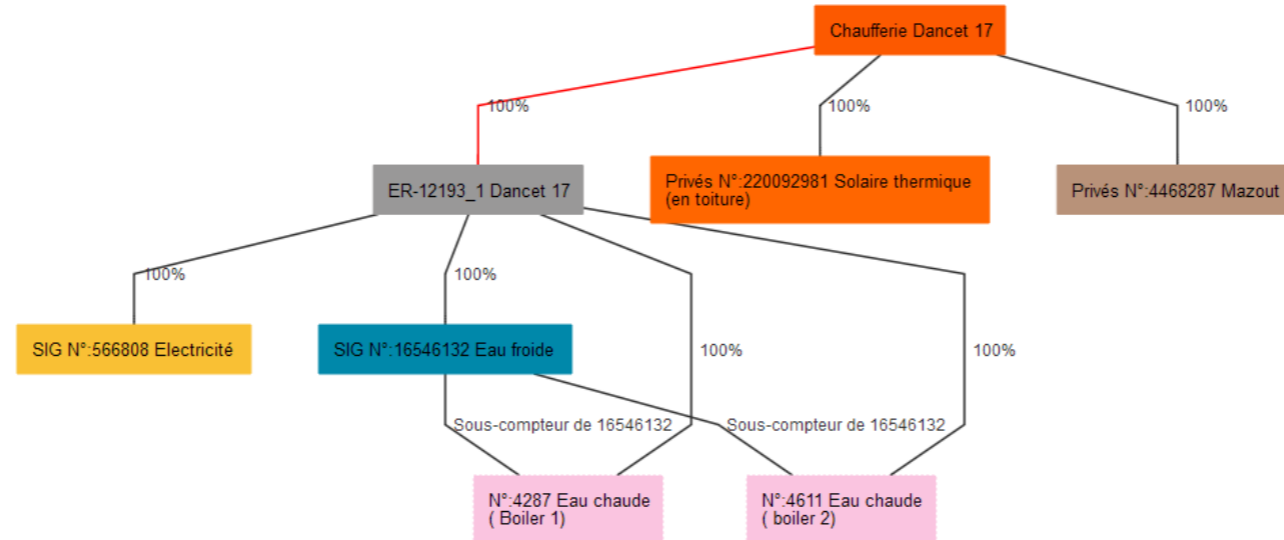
Chaufferie Dancet 17

100%

100%

100%

ER-12193_1 Dancet 17

Privés N°:220092981 Solaire thermique (en toiture)

Privés N°:4468287 Mazout

100%

100%

100%

100%

SIG N°:566808 Electricité

SIG N°:16546132 Eau froide

Sous-compteur de 16546132

Sous-compteur de 16546132

N°:4287 Eau chaude ( Boiler 1)

N°:4611 Eau chaude ( boiler 2)